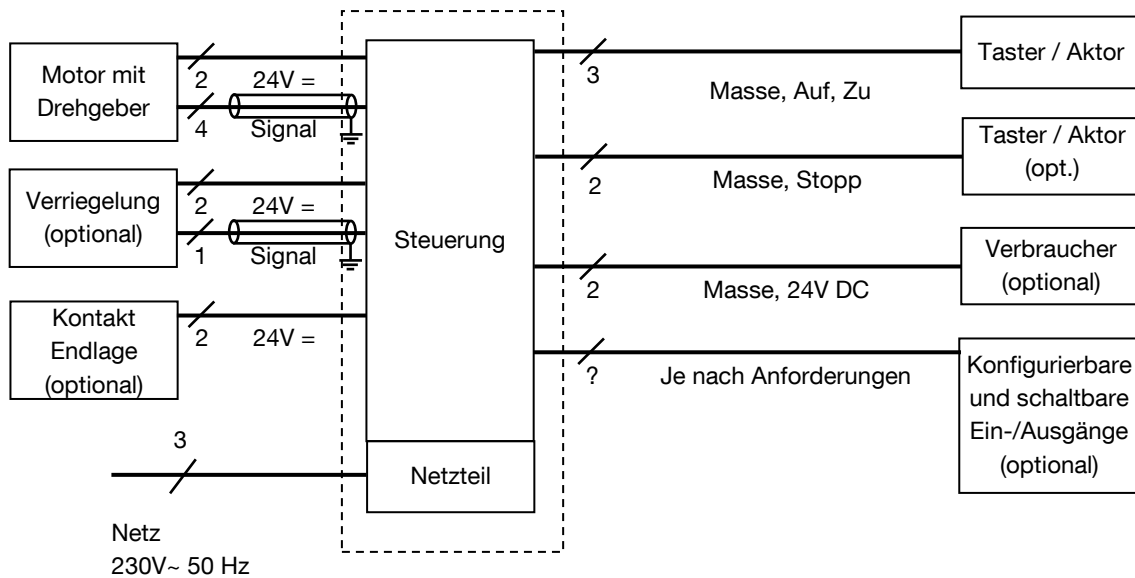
Motor mit Drehgeber

2

24V =

4

Signal

Verriegelung (optional)

2

24V =

1

Signal

Kontakt Endlage (optional)

2

24V =

3

Netz
230V~ 50 Hz

Steuerung

Netzteil

3

Masse, Auf, Zu

Taster / Aktor

2

Masse, Stopp

Taster / Aktor (opt.)

2

Masse, 24V DC

Verbraucher (optional)

?

Je nach Anforderungen

Konfigurierbare und schaltbare Ein-/Ausgänge (optional)